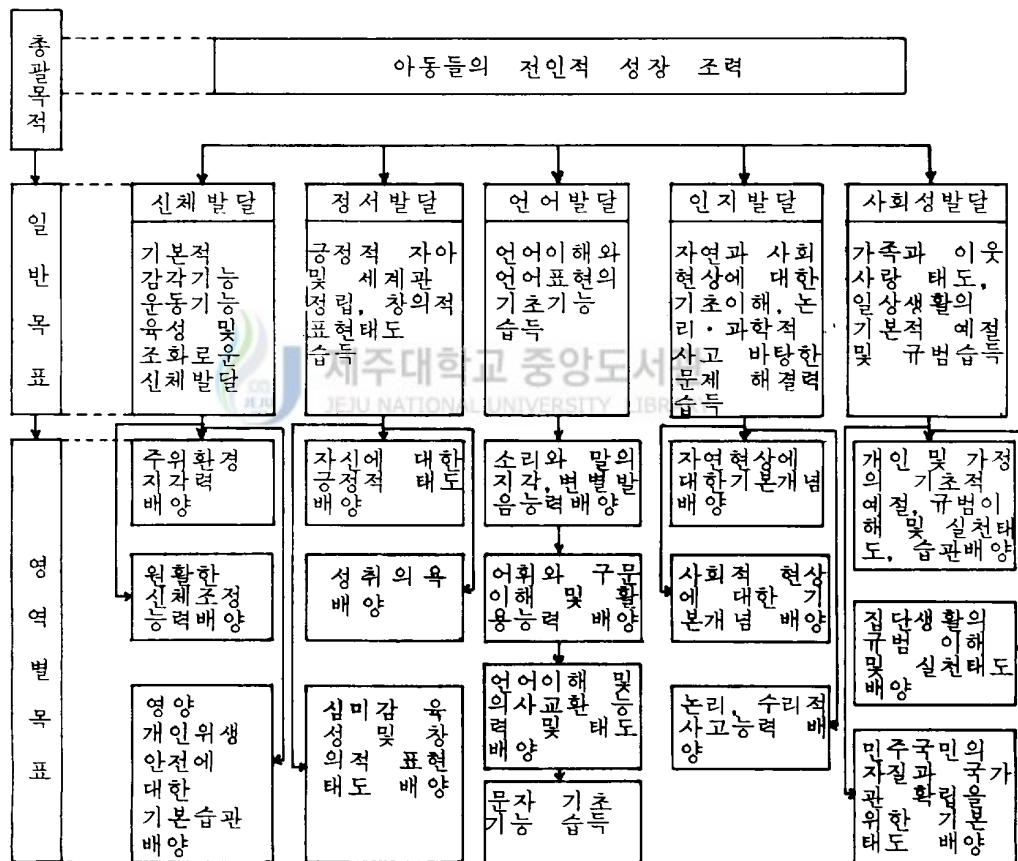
총괄목적

아동들의 전인적 성장 조력

일반목표

신체발달

기본적 감각기능 운동기능 육성 및 조화로운 신체발달

정서발달

긍정적 자아 및 세계관 정립, 창의적 표현태도 습득

언어발달

언어이해와 언어표현의 기초기능 습득

인지발달

자연과 사회 현상에 대한 기초이해, 논리·과학적 사고 바탕한 문제 해결력 습득

사회성발달

가족과 이웃 사랑 태도, 일상생활의 기본적 예절 및 규범습득

영역별목표

주위환경 지각력 배양

원활한 신체조정 능력배양

영양 개인위생 안전에 대한 기본습관 배양

자신에 대한 긍정적 태도 배양

성취의욕 배양

심미감 육성 및 창의적 표현 태도 배양

소리와 말의 지각, 변별발음능력배양

어휘와 구문 이해 및 활용능력 배양

언어이해 및 의사교환 능력 및 태도 배양

문자 기초 기능 습득

자연현상에 대한기본개념 배양

사회적 현상에 대한 기본개념 배양

논리, 수리적 사고능력 배양

개인 및 가정의 기초적 예절, 규범이해 및 실천태도, 습관배양

집단생활의 규범 이해 및 실천태도 배양

민주국민의 자질과 국가관 확립을 위한 기본 태도 배양

제주대학교 중앙도서관
JEJU NATIONAL UNIVERSITY LIBRARY